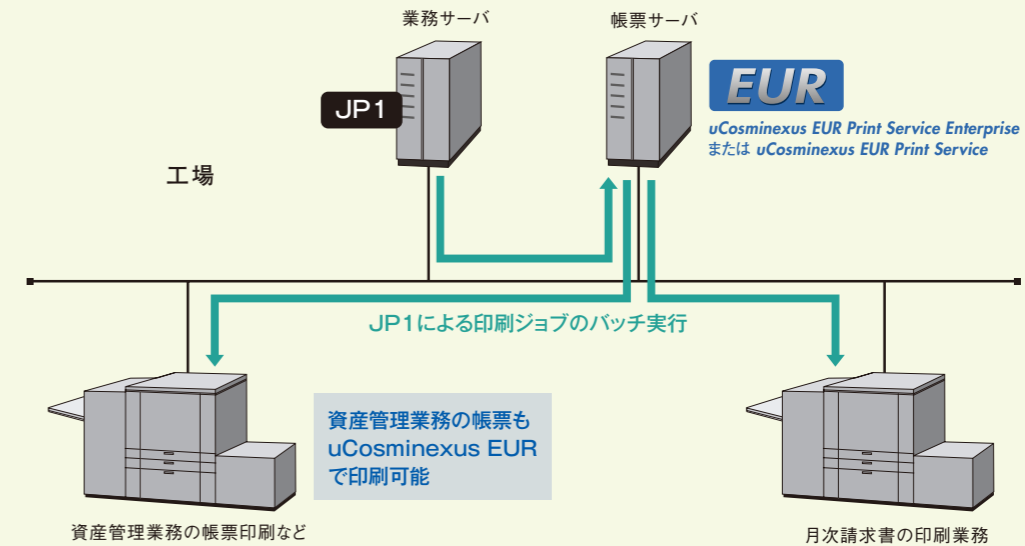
業務サーバ

帳票サーバ

JP1

EUR

uCosminexus EUR Print Service Enterprise
または uCosminexus EUR Print Service

工場

JP1による印刷ジョブのバッチ実行

資産管理業務の帳票も
uCosminexus EUR
で印刷可能

資産管理業務の帳票印刷など

月次請求書の印刷業務